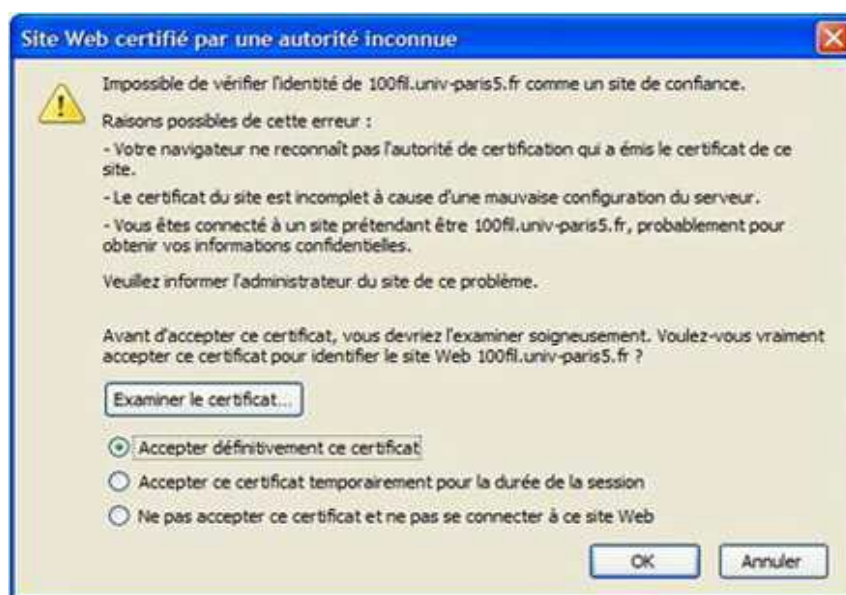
Site Web certifié par une autorité inconnue

Impossible de vérifier l'identité de 100fil.univ-paris5.fr comme un site de confiance.

Raisons possibles de cette erreur :

- Votre navigateur ne reconnaît pas l'autorité de certification qui a émis le certificat de ce site.

- Le certificat du site est incomplet à cause d'une mauvaise configuration du serveur.

- Vous êtes connecté à un site prétendant être 100fil.univ-paris5.fr, probablement pour obtenir vos informations confidentielles.

Veuillez informer l'administrateur du site de ce problème.

Avant d'accepter ce certificat, vous devriez l'examiner soigneusement. Voulez-vous vraiment accepter ce certificat pour identifier le site Web 100fil.univ-paris5.fr ?

Examiner le certificat...

Accepter définitivement ce certificat

Accepter ce certificat temporairement pour la durée de la session

Ne pas accepter ce certificat et ne pas se connecter à ce site Web

OK

Annuler